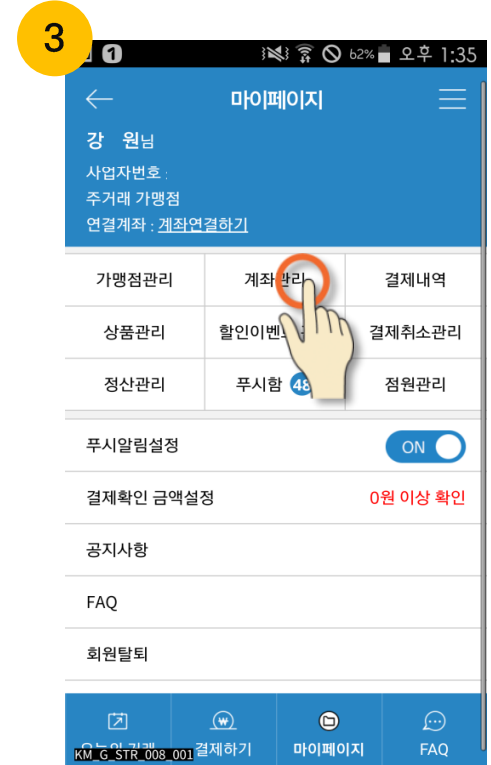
3

1 62% 오후 1:35

마이페이지

강 원님
사업자번호 :
주거래 가맹점
연결계좌 : 계좌연결하기

| 가맹점관리 | 계좌관리 | 결제내역 |
|---|---|---|
| 상품관리 | 할인이벤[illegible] | 결제취소관리 |
| 정산관리 | 푸시함 48 | 점원관리 |

푸시알림설정 ON

결제확인 금액설정 0원 이상 확인

공지사항

FAQ

회원탈퇴

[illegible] 결제하기 마이페이지 FAQ

KM_G_STR_008_001